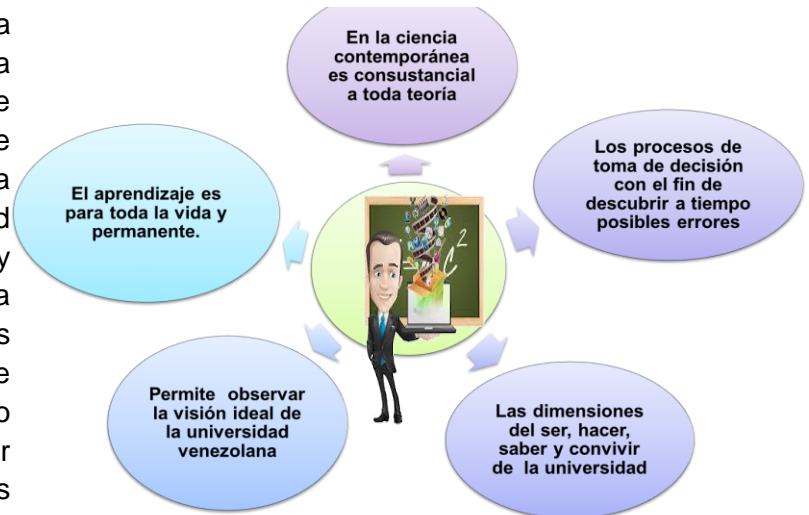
a
a
e
e
a
d
y
a
s
e
o
r
s

En la ciencia contemporánea es consustancial a toda teoría

Los procesos de toma de decisión con el fin de descubrir a tiempo posibles errores

El aprendizaje es para toda la vida y permanente.

Permite observar la visión ideal de la universidad venezolana

Las dimensiones del ser, hacer, saber y convivir de la universidad